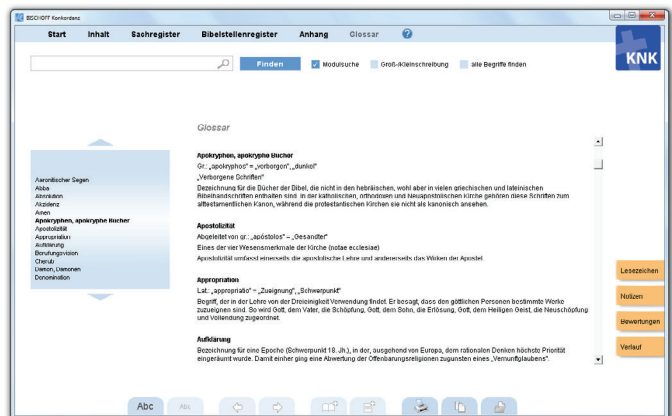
BISCHOFF Konkordanz

Start Inhalt Sachregister Bibelstellenregister Anhang Glossar ?

Finden Modulsuche Groß-/Kleinschreibung alle Begriffe finden

KNK

Glossar

Aaronitischer Segen
Abba
Abendmahl
Akzidenz
Amen
Apokryphen, apokryphe Bücher
Apostolizität
Auferstehung
Aufklärung
Berufungsvision
Cherub
Dämon, Dämonen
Denomination

Apokryphen, apokryphe Bücher
Gr.: „apokryphos" = „verborgen", „dunkel"
„Verborgene Schriften"
Bezeichnung für die Bücher der Bibel, die nicht in den hebräischen, wohl aber in vielen griechischen und lateinischen Bibelhandschriften enthalten sind. In der katholischen, orthodoxen und Neuapostolischen Kirche gehören diese Schriften zum alttestamentlichen Kanon, während die protestantischen Kirchen sie nicht als kanonisch ansehen.

Apostolizität
Abgeleitet von gr.: „apóstolos" = „Gesandter"
Eines der vier Wesensmerkmale der Kirche (notae ecclesiae)
Apostolizität umfasst einerseits die apostolische Lehre und andererseits das Wirken der Apostel.

Appropriation
Lat.: „appropriatio" = „Zueignung", „Schwerpunkt"
Begriff, der in der Lehre von der Dreieinigkeit Verwendung findet. Er besagt, dass den göttlichen Personen bestimmte Werke zugewiesen sind. So wird Gott, dem Vater, die Schöpfung, Gott, dem Sohn, die Erlösung, Gott, dem Heiligen Geist, die Neuschöpfung und Vollendung zugeordnet.

Aufklärung
Bezeichnung für eine Epoche (Schwerpunkt 18. Jh.), in der, ausgehend von Europa, dem rationalen Denken höchste Priorität eingeräumt wurde. Damit einher ging eine Abwertung der Offenbarungsreligionen zugunsten eines „Vernunftglaubens".

Lesezeichen
Notizen
Bewertungen
Verlauf

Abc Abc